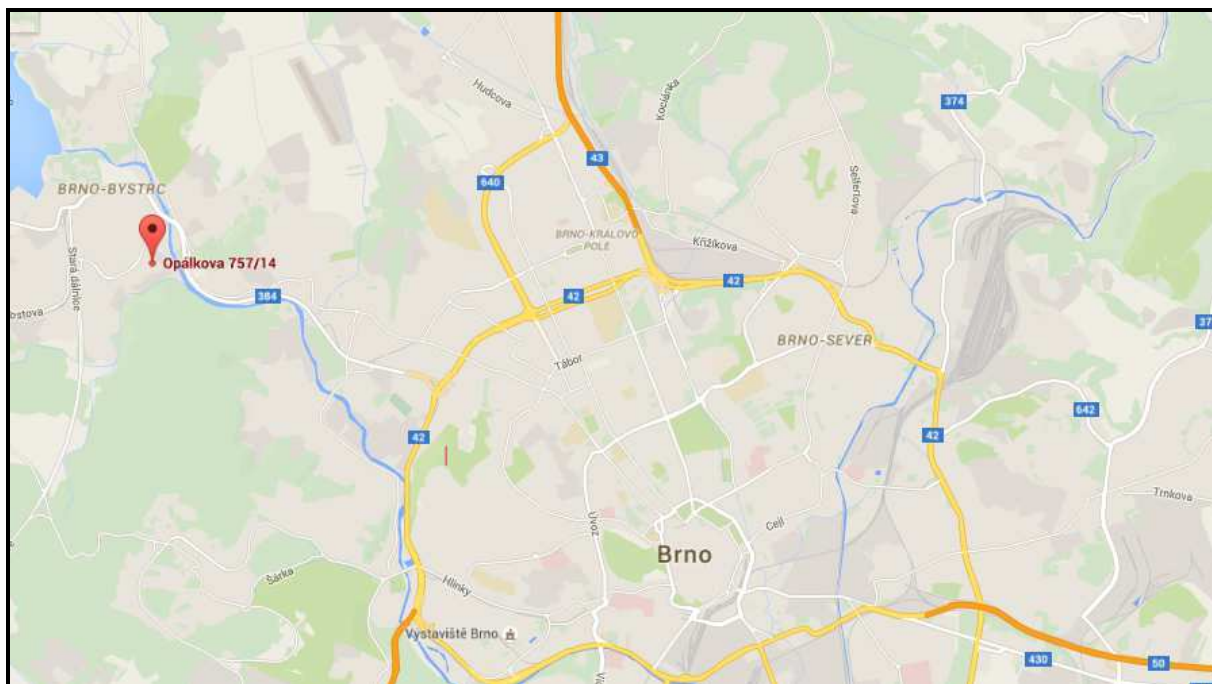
374
Hudcova
Kociánka
43
640
Seifertova
BRNO-BYSTRC
BRNO-KRÁLOVO POLE
Křižíkova
Opálkova 757/14
Stará dálnice
384
42
42
bstova
BRNO-SEVER
37
Tábor
642
42
42
Trnkova
Úvoz
Cejl
Brno
Šárka
Hlinky
Výstaviště Brno
430
50